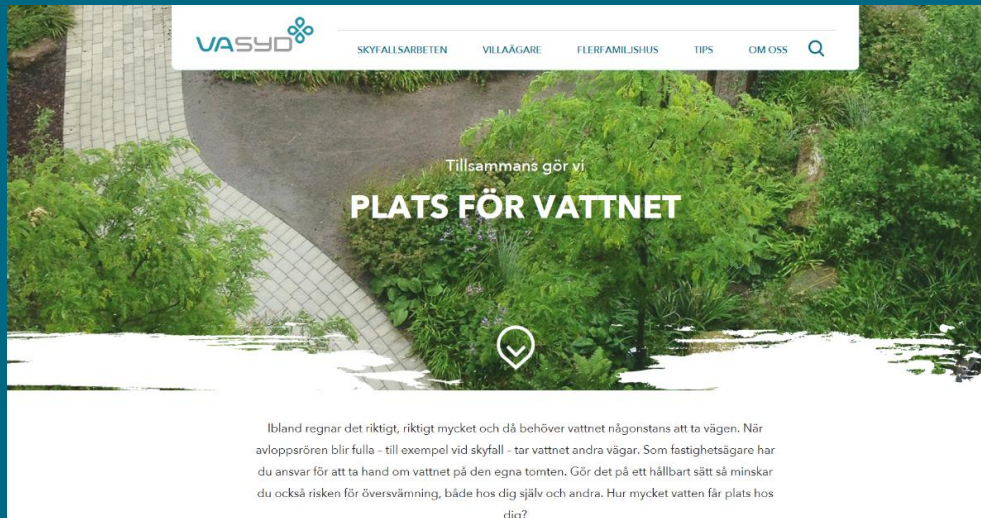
VASYD

SKYFALLSARBETEN VILLAÄGARE FLERFAMILJSHUS TIPS OM OSS

Tillsammans gör vi

PLATS FÖR VATTNET

Ibland regnar det riktigt, riktigt mycket och då behöver vattnet någonstans att ta vägen. När avloppsrören blir fulla – till exempel vid skyfall – tar vattnet andra vägar. Som fastighetsägare har du ansvar för att ta hand om vattnet på den egna tomten. Gör det på ett hållbart sätt så minskar du också risken för översvämning, både hos dig själv och andra. Hur mycket vatten får plats hos dig?